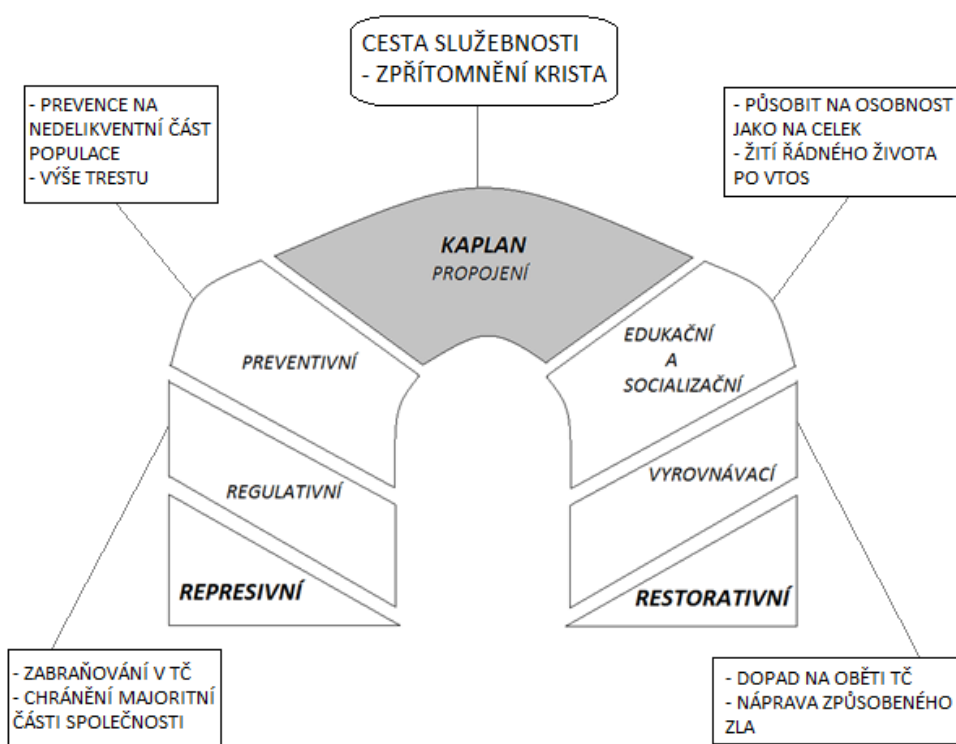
CESTA SLUŽEBNOSTI
- ZPŘÍTOMNĚNÍ KRISTA

- PREVENCE NA NEDELIKVENTNÍ ČÁST POPULACE
- VÝŠE TRESTU

- PŮSOBIT NA OSOBNOST JAKO NA CELEK
- ŽITÍ ŘÁDNÉHO ŽIVOTA PO VTOS

KAPLAN
PROPOJENÍ

PREVENTIVNÍ

EDUKAČNÍ A SOCIALIZAČNÍ

REGULATIVNÍ

VYROVNÁVACÍ

REPRESIVNÍ

RESTORATIVNÍ

- ZABRAŇOVÁNÍ V TČ
- CHRÁNĚNÍ MAJORITNÍ ČÁSTI SPOLEČNOSTI

- DOPAD NA OBĚTI TČ
- NÁPRAVA ZPŮSOBENÉHO ZLA